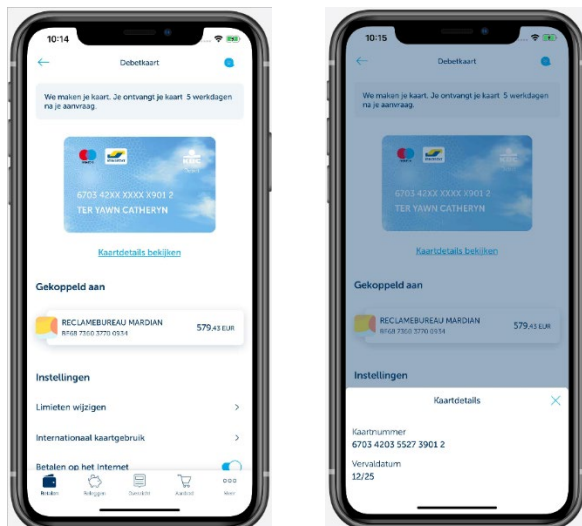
10:14

Debetkaart

We maken je kaart. Je ontvangt je kaart 5 werkdagen na je aanvraag.

6703 42XX XXXX X901 2
TER YAWN CATHERYN

Kaartdetails bekijken

Gekoppeld aan

RECLAMEBUREAU MARDIAN
BE68 7300 3770 0934
579,43 EUR

Instellingen

Limieten wijzigen

Internationaal kaartgebruik

Betalen op het internet

Betalen
Beleggen
Overzicht
Aankoop
Meer

10:15

Debetkaart

We maken je kaart. Je ontvangt je kaart 5 werkdagen na je aanvraag.

6703 42XX XXXX X901 2
TER YAWN CATHERYN

Kaartdetails bekijken

Gekoppeld aan

RECLAMEBUREAU MARDIAN
BE68 7300 3770 0934
579,43 EUR

Instellingen

Kaartdetails

Kaartnummer
6703 4203 5527 3901 2

Vervaldatum
12/25